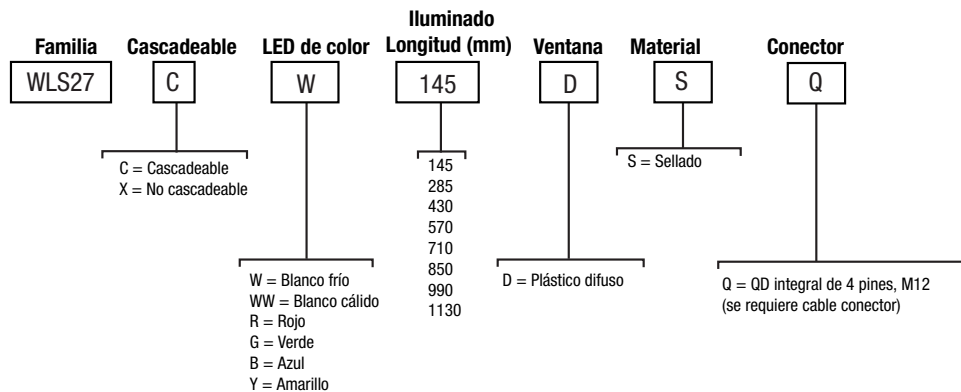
Familia
WLS27

Cascadeable
C

C = Cascadeable
X = No cascadeable

LED de color
W

W = Blanco frío
WW = Blanco cálido
R = Rojo
G = Verde
B = Azul
Y = Amarillo

Iluminado Longitud (mm)
145

145
285
430
570
710
850
990
1130

Ventana
D

D = Plástico difuso

Material
S

S = Sellado

Conector
Q

Q = QD integral de 4 pines, M12 (se requiere cable conector)